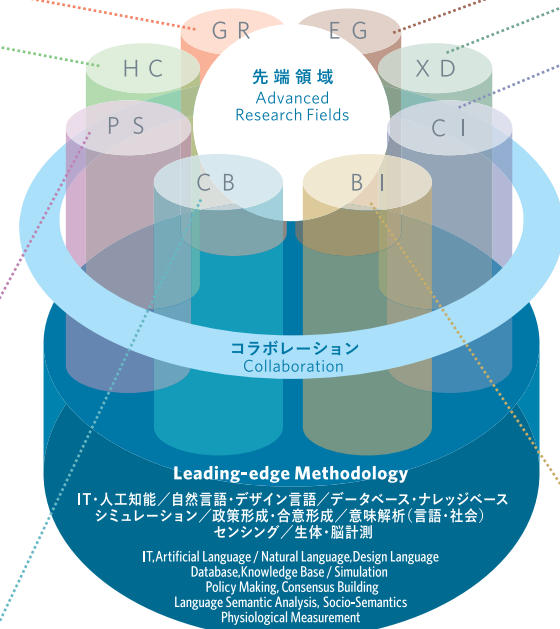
GR
EG
HC
XD
PS
CI
CB
BI

先端領域
Advanced Research Fields

コラボレーション
Collaboration

Leading-edge Methodology

IT・人工知能／自然言語・デザイン言語／データベース・ナレッジベース
シミュレーション／政策形成・合意形成／意味解析（言語・社会）
センシング／生体・脳計測

IT,Artificial Language / Natural Language,Design Language
Database,Knowledge Base / Simulation
Policy Making, Consensus Building
Language Semantic Analysis, Socio-Semantics
Physiological Measurement